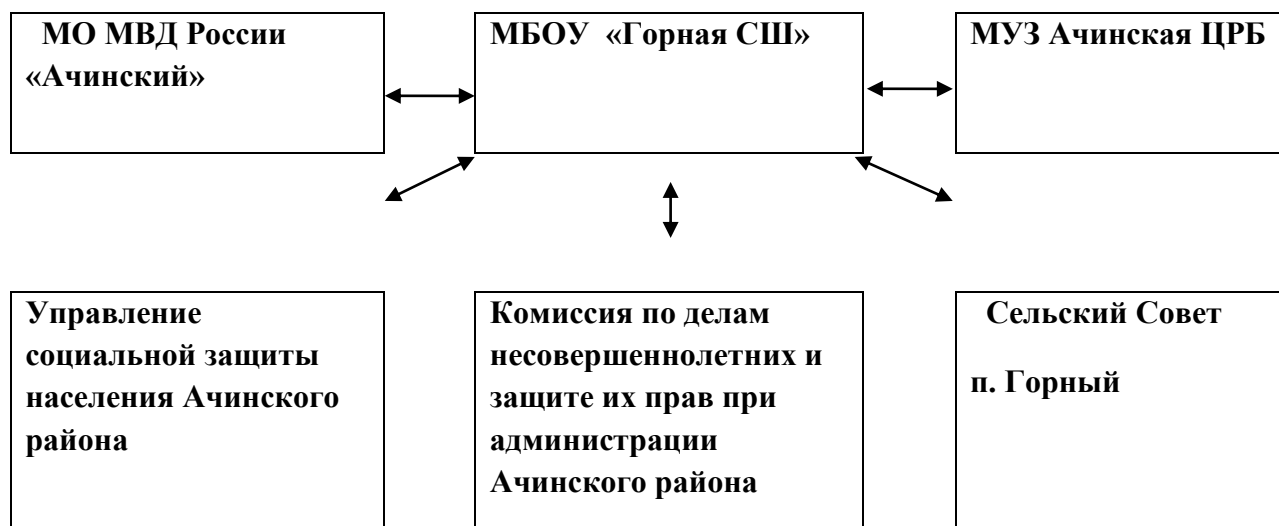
МО МВД России «Ачинский»

МБОУ «Горная СШ»

МУЗ Ачинская ЦРБ

Управление социальной защиты населения Ачинского района

Комиссия по делам несовершеннолетних и защите их прав при администрации Ачинского района

Сельский Совет

п. Горный